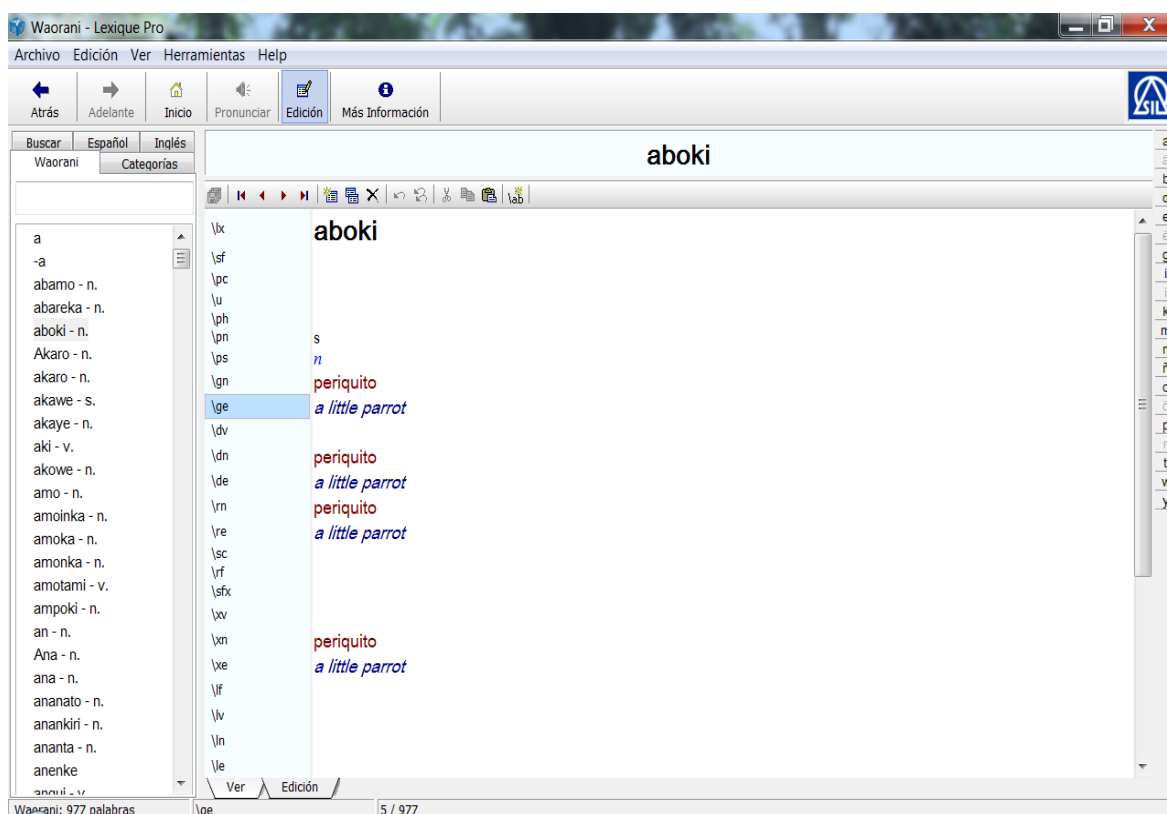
Waorani - Lexique Pro

Archivo Edición Ver Herramientas Help

Atrás Adelante Inicio Pronunciar Edición Más Información

Buscar Español Inglés
Waorani Categorías

a
-a
abamo - n.
abareka - n.
aboki - n.
Akaro - n.
akaro - n.
akawe - s.
akaye - n.
aki - v.
akowe - n.
amo - n.
amoinka - n.
amoka - n.
amonka - n.
amotami - v.
ampoki - n.
an - n.
Ana - n.
ana - n.
ananato - n.
anankiri - n.
ananta - n.
anenke
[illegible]

aboki

| | |
|---|---|
| \lx | aboki |
| \sf | |
| \pc | |
| \u | |
| \ph | |
| \pn | s |
| \ps | n |
| \gn | periquito |
| \ge | a little parrot |
| \dv | |
| \dn | periquito |
| \de | a little parrot |
| \rn | periquito |
| \re | a little parrot |
| \sc | |
| \rf | |
| \sfx | |
| \xv | |
| \xn | periquito |
| \xe | a little parrot |
| \lf | |
| \lv | |
| \ln | |
| \le | |

Ver Edición

Waorani: 977 palabras \ge 5 / 977